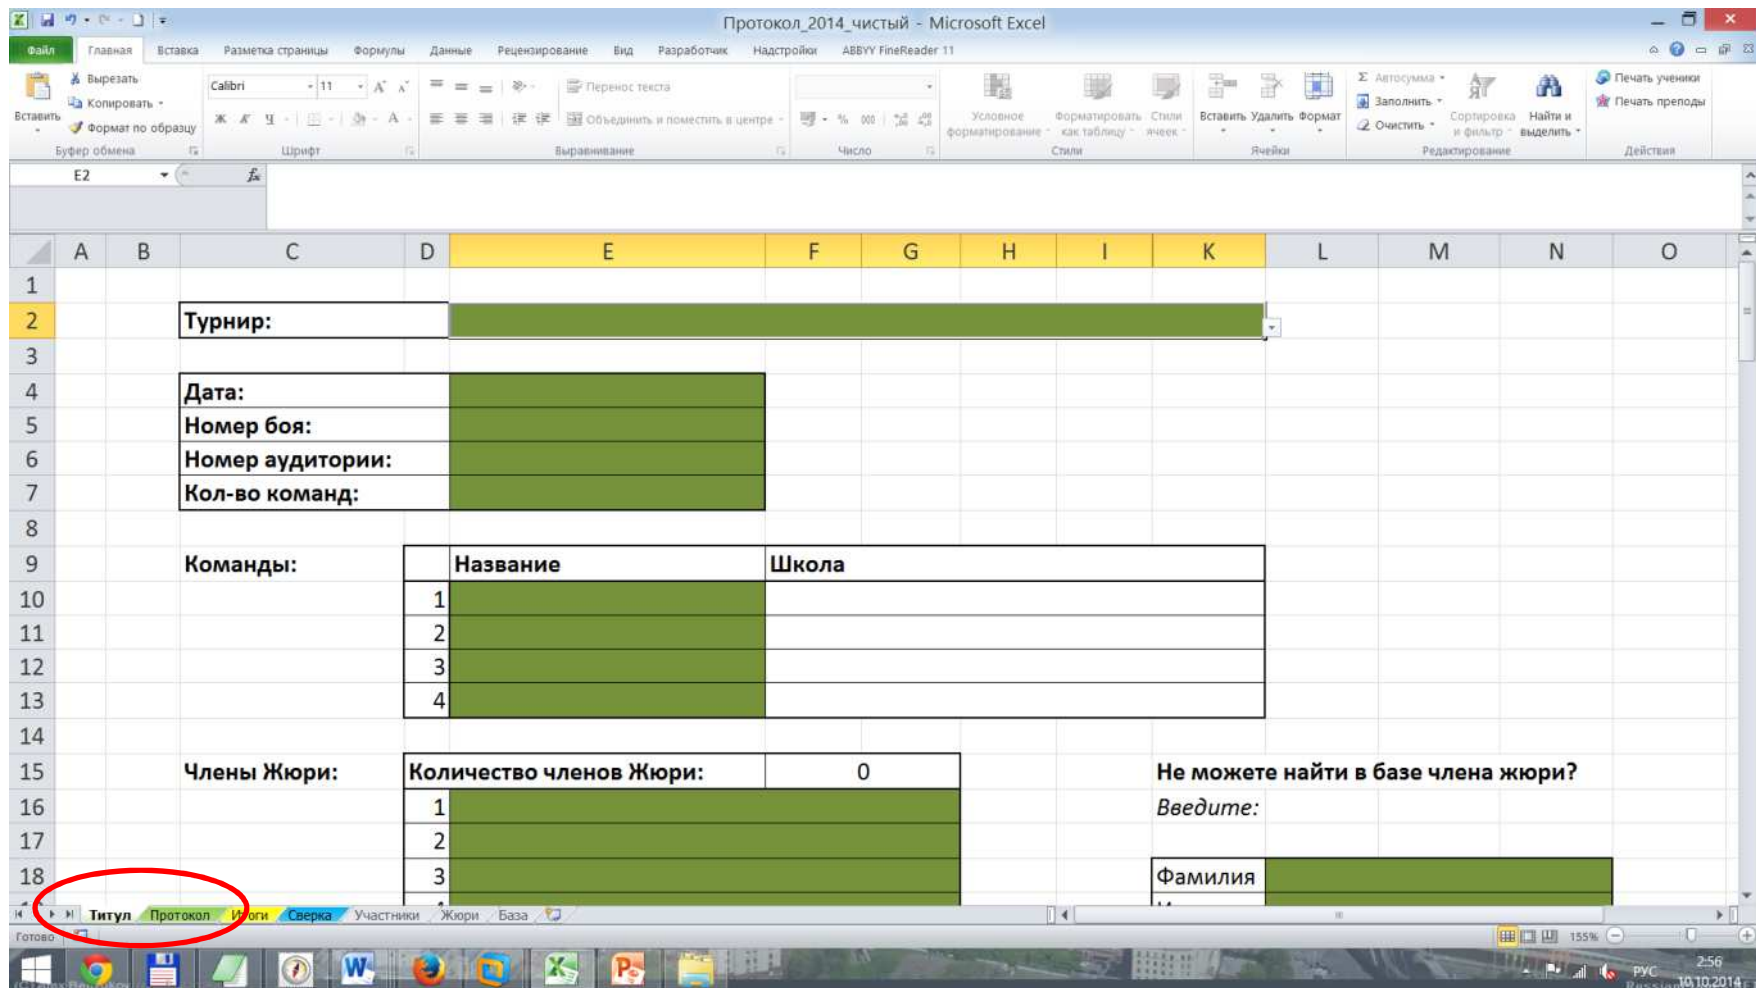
Протокол_2014_чистый - Microsoft Excel

Файл | Главная | Вставка | Разметка страницы | Формулы | Данные | Рецензирование | Вид | Разработчик | Надстройки | ABBYY FineReader 11

Вставить | Вырезать | Копировать | Формат по образцу | Буфер обмена
Calibri | 11 | Шрифт
Перенос текста | Объединить и поместить в центре | Выравнивание
Число
Условное форматирование | Форматировать как таблицу | Стили ячеек | Стили
Вставить | Удалить | Формат | Ячейки
Автосумма | Заполнить | Очистить | Сортировка и фильтр | Найти и выделить | Редактирование
Печать ученики | Печать преподы | Действия

E2

| | A | B | C | D | E | F | G | H | I | K | L | M | N | O |
|---|---|---|---|---|---|---|---|---|---|---|---|---|---|---|
| 1 | | | | | | | | | | | | | | |
| 2 | | | Турнир: | | | | | | | | | | | |
| 3 | | | | | | | | | | | | | | |
| 4 | | | Дата: | | | | | | | | | | | |
| 5 | | | Номер боя: | | | | | | | | | | | |
| 6 | | | Номер аудитории: | | | | | | | | | | | |
| 7 | | | Кол-во команд: | | | | | | | | | | | |
| 8 | | | | | | | | | | | | | | |
| 9 | | | Команды: | | Название | Школа | | | | | | | | |
| 10 | | | | 1 | | | | | | | | | | |
| 11 | | | | 2 | | | | | | | | | | |
| 12 | | | | 3 | | | | | | | | | | |
| 13 | | | | 4 | | | | | | | | | | |
| 14 | | | | | | | | | | | | | | |
| 15 | | | Члены Жюри: | Количество членов Жюри: | | 0 | | | | Не можете найти в базе члена жюри? | | | | |
| 16 | | | | 1 | | | | | | Введите: | | | | |
| 17 | | | | 2 | | | | | | | | | | |
| 18 | | | | 3 | | | | | | Фамилия | | | | |

Титул | Протокол | Итоги | Сверка | Участники | Жюри | База

Готово | 155% | РУС | 2:56 | 10.10.2014